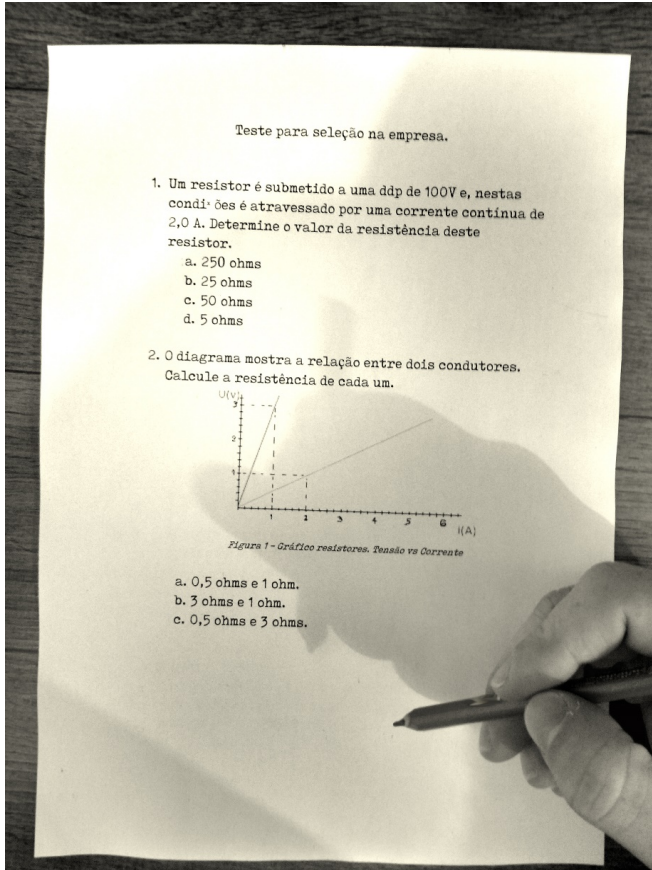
Teste para seleção na empresa.

1. Um resistor é submetido a uma ddp de 100V e, nestas condi· ões é atravessado por uma corrente contínua de 2,0 A. Determine o valor da resistência deste resistor.

a. 250 ohms
b. 25 ohms
c. 50 ohms
d. 5 ohms

2. O diagrama mostra a relação entre dois condutores. Calcule a resistência de cada um.

U(V)
3
2
1
1 2 3 4 5 6 I(A)

Figura 1 - Gráfico resistores. Tensão vs Corrente

a. 0,5 ohms e 1 ohm.
b. 3 ohms e 1 ohm.
c. 0,5 ohms e 3 ohms.